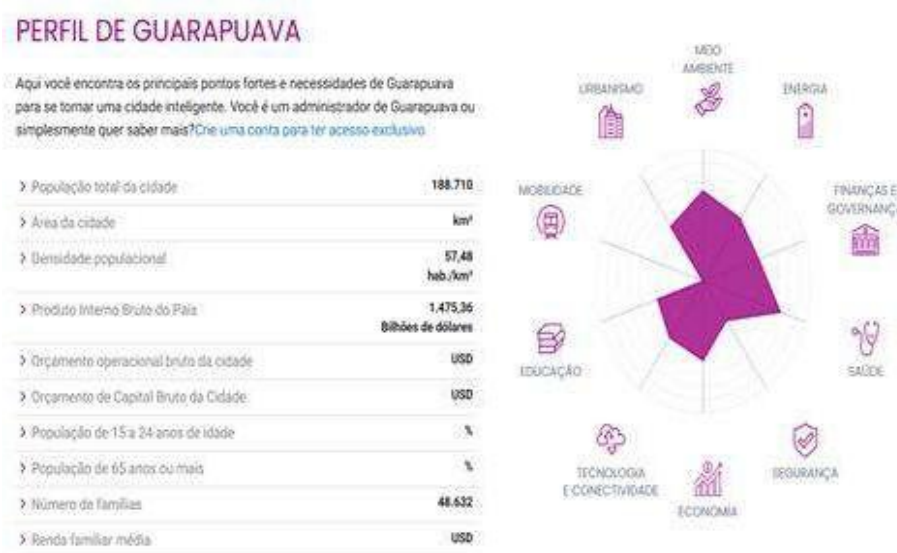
PERFIL DE GUARAPUAVA

Aqui você encontra os principais pontos fortes e necessidades de Guarapuava para se tornar uma cidade inteligente. Você é um administrador de Guarapuava ou simplesmente quer saber mais? Crie uma conta para ter acesso exclusivo.

| | |
|---|---|
| > População total da cidade | 188.710 |
| > Área da cidade | km² |
| > Densidade populacional | 57,48 hab./km² |
| > Produto Interno Bruto do País | 1.475,36 Bilhões de dólares |
| > Orçamento operacional bruto da cidade | USD |
| > Orçamento de Capital Bruto da Cidade | USD |
| > População de 15 a 24 anos de idade | % |
| > População de 65 anos ou mais | % |
| > Número de famílias | 48.632 |
| > Renda familiar média | USD |

MEIO AMBIENTE
ENERGIA
FINANÇAS E GOVERNANÇ
SAÚDE
SEGURANÇA
ECONOMIA
TECNOLOGIA E CONECTIVIDADE
EDUCAÇÃO
MOBILIDADE
URBANISMO